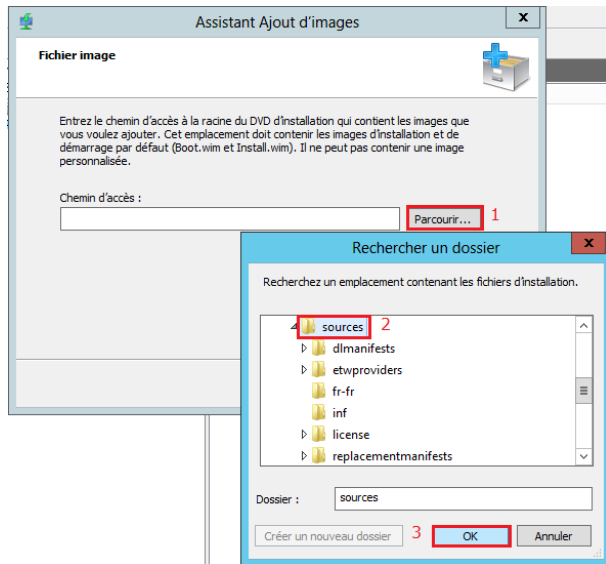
Assistant Ajout d'images

Fichier image

Entrez le chemin d'accès à la racine du DVD d'installation qui contient les images que vous voulez ajouter. Cet emplacement doit contenir les images d'installation et de démarrage par défaut (Boot.wim et Install.wim). Il ne peut pas contenir une image personnalisée.

Chemin d'accès :

Parcourir... 1

Rechercher un dossier

Recherchez un emplacement contenant les fichiers d'installation.

sources 2
dlmanifests
etwproviders
fr-fr
inf
license
replacementmanifests

Dossier : sources

Créer un nouveau dossier 3 OK Annuler